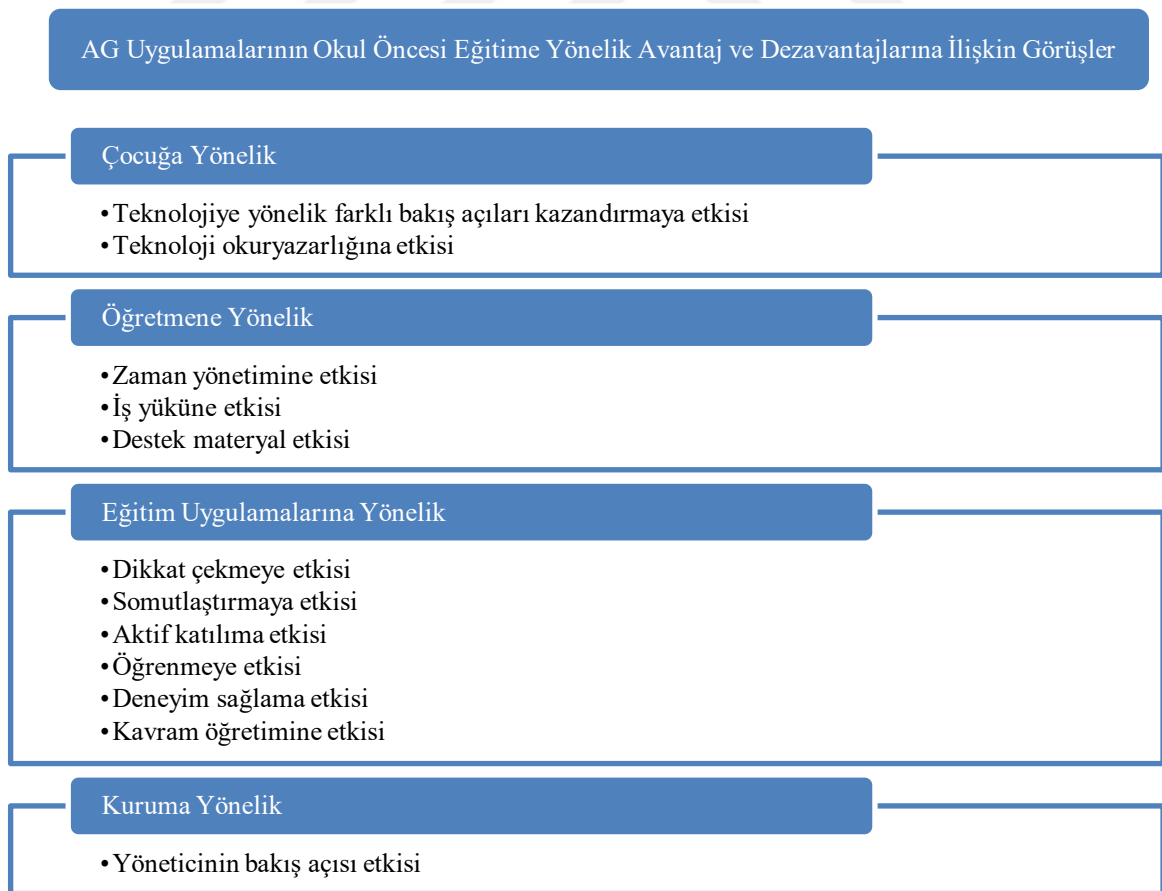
AG Uygulamalarının Okul Öncesi Eğitime Yönelik Avantaj ve Dezavantajlarına İlişkin Görüşler

Çocuğa Yönelik

•Teknolojiye yönelik farklı bakış açıları kazandırmaya etkisi
•Teknoloji okuryazarlığına etkisi

Öğretmene Yönelik

•Zaman yönetimine etkisi
•İş yüküne etkisi
•Destek materyal etkisi

Eğitim Uygulamalarına Yönelik

•Dikkat çekmeye etkisi
•Somutlaştırmaya etkisi
•Aktif katılıma etkisi
•Öğrenmeye etkisi
•Deneyim sağlama etkisi
•Kavram öğretimine etkisi

Kuruma Yönelik

•Yöneticinin bakış açısı etkisi